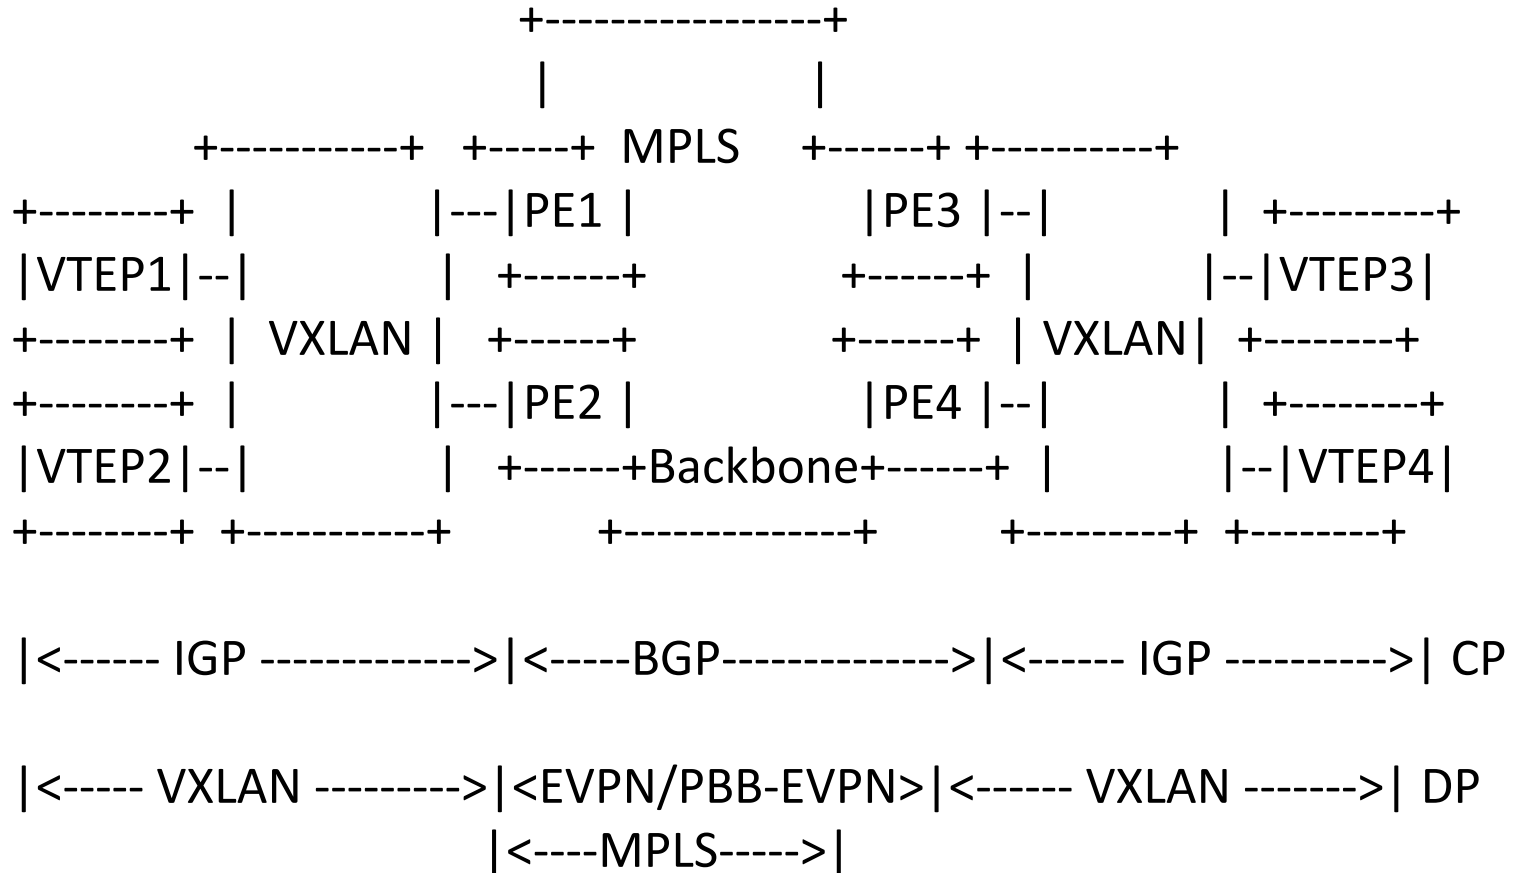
+----------------+
|                |
+----------+  +-----+  MPLS    +------+ +----------+
+--------+ |          |---|PE1 |          |PE3 |--|          | +---------+
|VTEP1|--|          |  +------+          +------+ |          |--|VTEP3|
+--------+ | VXLAN |  +------+          +------+ | VXLAN| +--------+
+--------+ |          |---|PE2 |          |PE4 |--|          | +--------+
|VTEP2|--|          |  +------+Backbone+------+ |          |--|VTEP4|
+--------+ +----------+          +-------------+          +---------+ +--------+

|<------ IGP ------------>|<-----BGP------------->|<------ IGP --------->| CP

|<----- VXLAN --------->|<EVPN/PBB-EVPN>|<------ VXLAN ------->| DP
|<----MPLS----->|